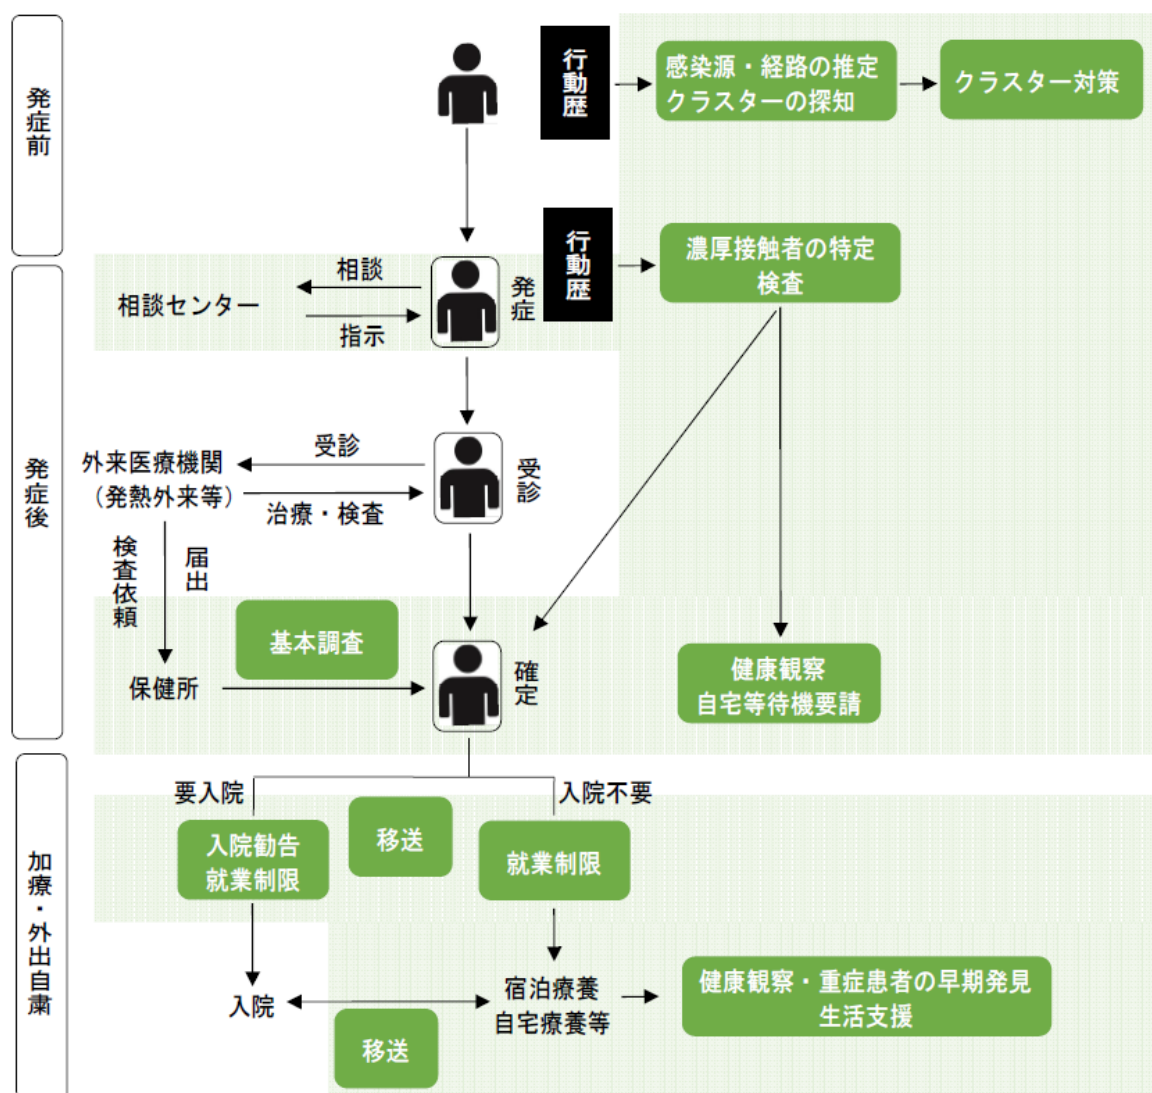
発症前

行動歴

感染源・経路の推定
クラスターの探知

クラスター対策

発症後

相談センター

相談

指示

発症

行動歴

濃厚接触者の特定
検査

外来医療機関
（発熱外来等）

受診

治療・検査

受診

検査依頼

届出

基本調査

保健所

確定

健康観察
自宅等待機要請

加療・外出自粛

要入院

入院不要

入院勧告
就業制限

移送

就業制限

入院

宿泊療養
自宅療養等

健康観察・重症患者の早期発見
生活支援

移送